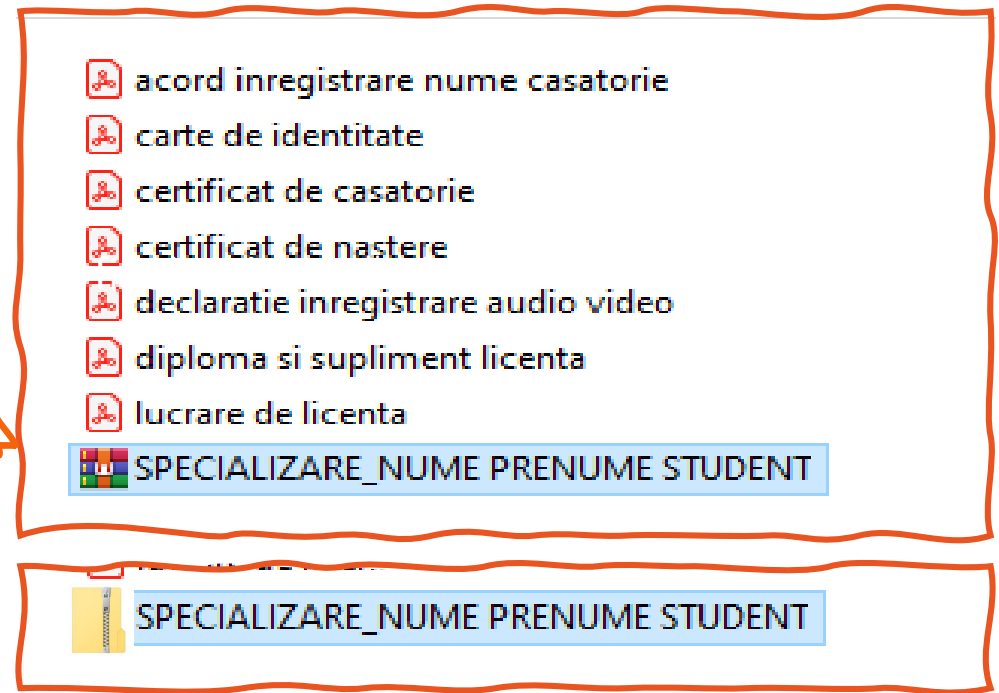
acord inregistrare nume casatorie
carte de identitate
certificat de casatorie
certificat de nastere
declaratie inregistrare audio video
diploma si supliment licenta
lucrare de licenta
SPECIALIZARE_NUME PRENUME STUDENT

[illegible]
SPECIALIZARE_NUME PRENUME STUDENT